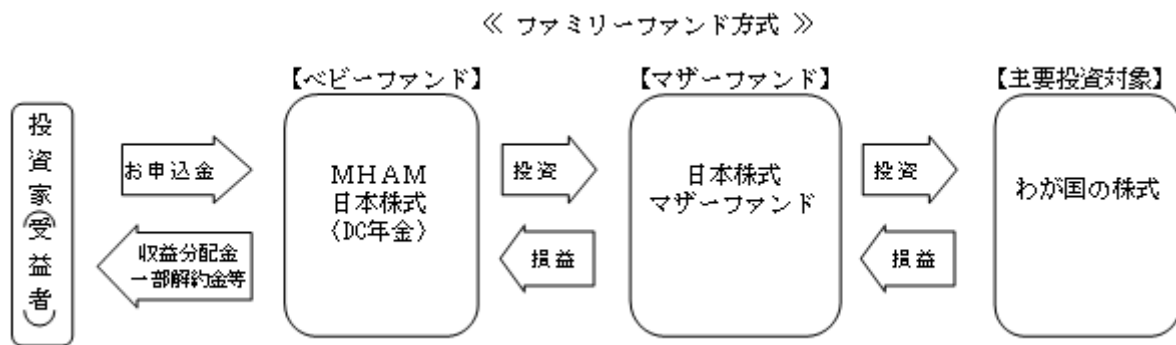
《 ファミリーファンド方式 》

投資家（受益者）

【ベビーファンド】

【マザーファンド】

【主要投資対象】

お申込金

MHAM
日本株式
（DC年金）

投資

日本株式
マザーファンド

投資

わが国の株式

収益分配金
一部解約金等

損益

損益